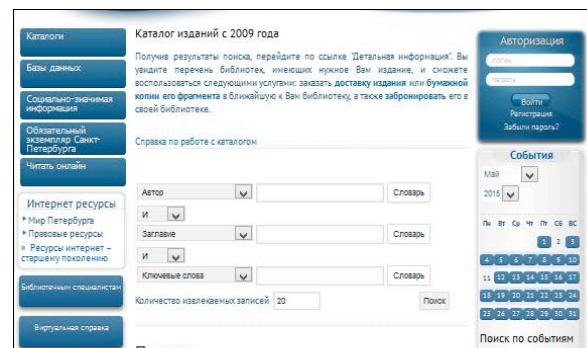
Каталоги

Базы данных

Социально-значимая информация

Обязательный экземпляр Санкт-Петербурга

Читать онлайн

Интернет ресурсы
▸ Мир Петербурга
▸ Правовые ресурсы
▸ Ресурсы интернет – старшему поколению

Библиотечным специалистам

Виртуальная справка

Каталог изданий с 2009 года

Получив результаты поиска, перейдите по ссылке "Детальная информация". Вы увидите перечень библиотек, имеющих нужное Вам издание, и сможете воспользоваться следующими услугами: заказать доставку издания или бумажной копии его фрагмента в ближайшую к Вам библиотеку, а также забронировать его в своей библиотеке.

Справка по работе с каталогом

Автор | Словарь
И
Заглавие | Словарь
И
Ключевые слова | Словарь

Количество извлекаемых записей 20 | Поиск

Авторизация
логин
пароль
Войти
Регистрация
Забыли пароль?

События
Май
2015

| Пн | Вт | Ср | Чт | Пт | Сб | Вс |
|---|---|---|---|---|---|---|
| | | | | 1 | 2 | 3 |
| 4 | 5 | 6 | 7 | 8 | 9 | 10 |
| 11 | 12 | 13 | 14 | 15 | 16 | 17 |
| 18 | 19 | 20 | 21 | 22 | 23 | 24 |
| 25 | 26 | 27 | 28 | 29 | 30 | 31 |

Поиск по событиям